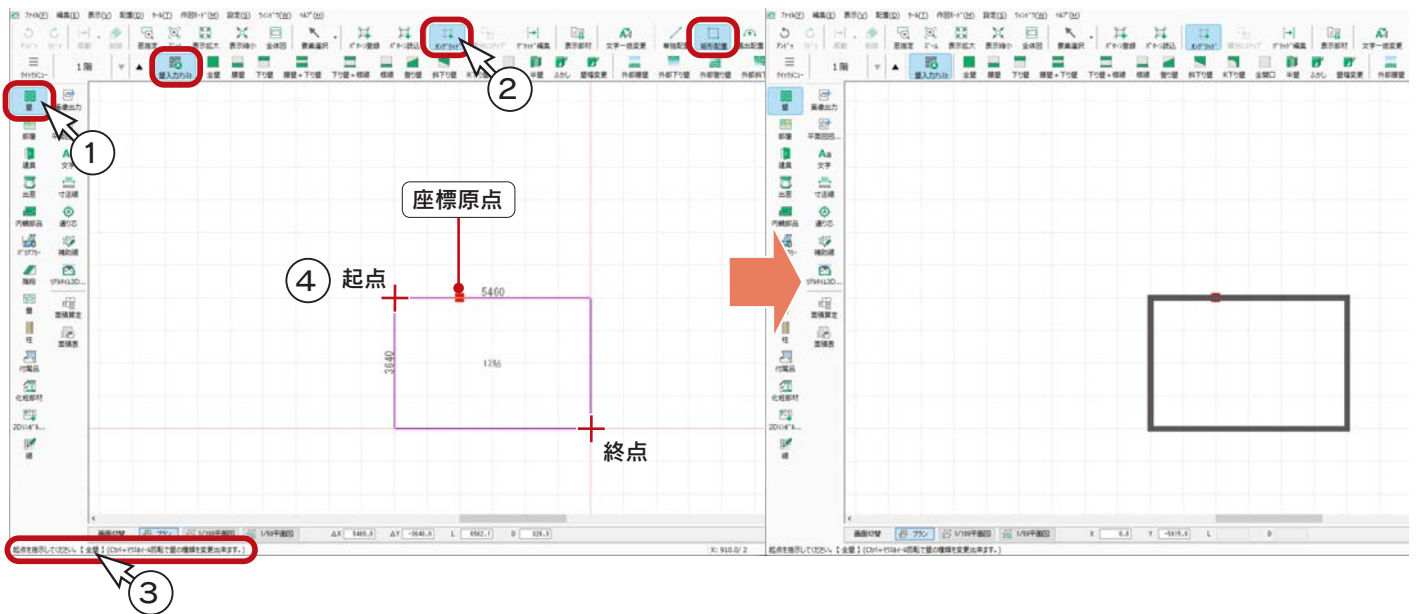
ﾌｧｲﾙ(F) 編集(E) 表示(V) 配置(D) ﾂｰﾙ(T) 作図ﾓｰﾄﾞ(P) 設定(S) ｳｲﾝﾄﾞｳ(W) ﾍﾙﾌﾟ(H)

範囲指定 ｽﾞｰﾑ 表示拡大 表示縮小 全体図 要素選択 ﾊﾟﾀｰﾝ登録 ﾊﾟﾀｰﾝ読込 ｸﾞﾘｯﾄﾞｽﾅｯﾌﾟ ｸﾞﾘｯﾄﾞ編集 表示部材 文字一括変更 単線配置 矩形配置 弧形配置

1階 壁入力方法 全壁 腰壁 下り壁 腰壁+下り壁 下り壁+腰壁 横壁 袖壁 斜下り壁 半壁 ふかし 壁端変更 外部腰壁 外部下り壁 外部袖壁 外部斜下り壁

壁 画像出力 部屋 建具 文字 出窓 寸法線 内観部品 通り芯 ﾊﾟｰｽｱﾌﾞﾘ 補助線 階段 ｼﾐｭﾚｰｼｮﾝ3D... 畳 面積算定 柱 面積表 付属品 化粧部材 2Dｼﾝﾎﾞﾙ... 線

①

②

座標原点

④ 起点

5460

3640

12帖

終点

画面切替 プラン 1/100平面図 1/50平面図 ΔX 5460.0 ΔY -3640.0 L 6562.1 D 326.3

起点を指示してください。【全壁】(Ctrl+ﾏｳｽﾎｲｰﾙ回転で壁の種類を変更出来ます。)

X: 910.0/ 2

③

ﾌｧｲﾙ(F) 編集(E) 表示(V) 配置(D) ﾂｰﾙ(T) 作図ﾓｰﾄﾞ(P) 設定(S) ｳｲﾝﾄﾞｳ(W) ﾍﾙﾌﾟ(H)

範囲指定 ｽﾞｰﾑ 表示拡大 表示縮小 全体図 要素選択 ﾊﾟﾀｰﾝ登録 ﾊﾟﾀｰﾝ読込 ｸﾞﾘｯﾄﾞｽﾅｯﾌﾟ ｸﾞﾘｯﾄﾞ編集 表示部材 文字一括変更

1階 壁入力方法 全壁 腰壁 下り壁 腰壁+下り壁 下り壁+腰壁 横壁 袖壁 斜下り壁 R下り壁 全開口 半壁 ふかし 壁端変更 外部腰壁

壁 画像出力 部屋 平面図回... 建具 文字 出窓 寸法線 内観部品 通り芯 ﾊﾟｰｽｱﾌﾞﾘ 補助線 階段 ｼﾐｭﾚｰｼｮﾝ3D... 畳 面積算定 柱 面積表 付属品 化粧部材 2Dｼﾝﾎﾞﾙ... 線

画面切替 プラン 1/100平面図 1/50平面図 X 0.0 Y -5915.0 L D

起点を指示してください。【全壁】(Ctrl+ﾏｳｽﾎｲｰﾙ回転で壁の種類を変更出来ます。)